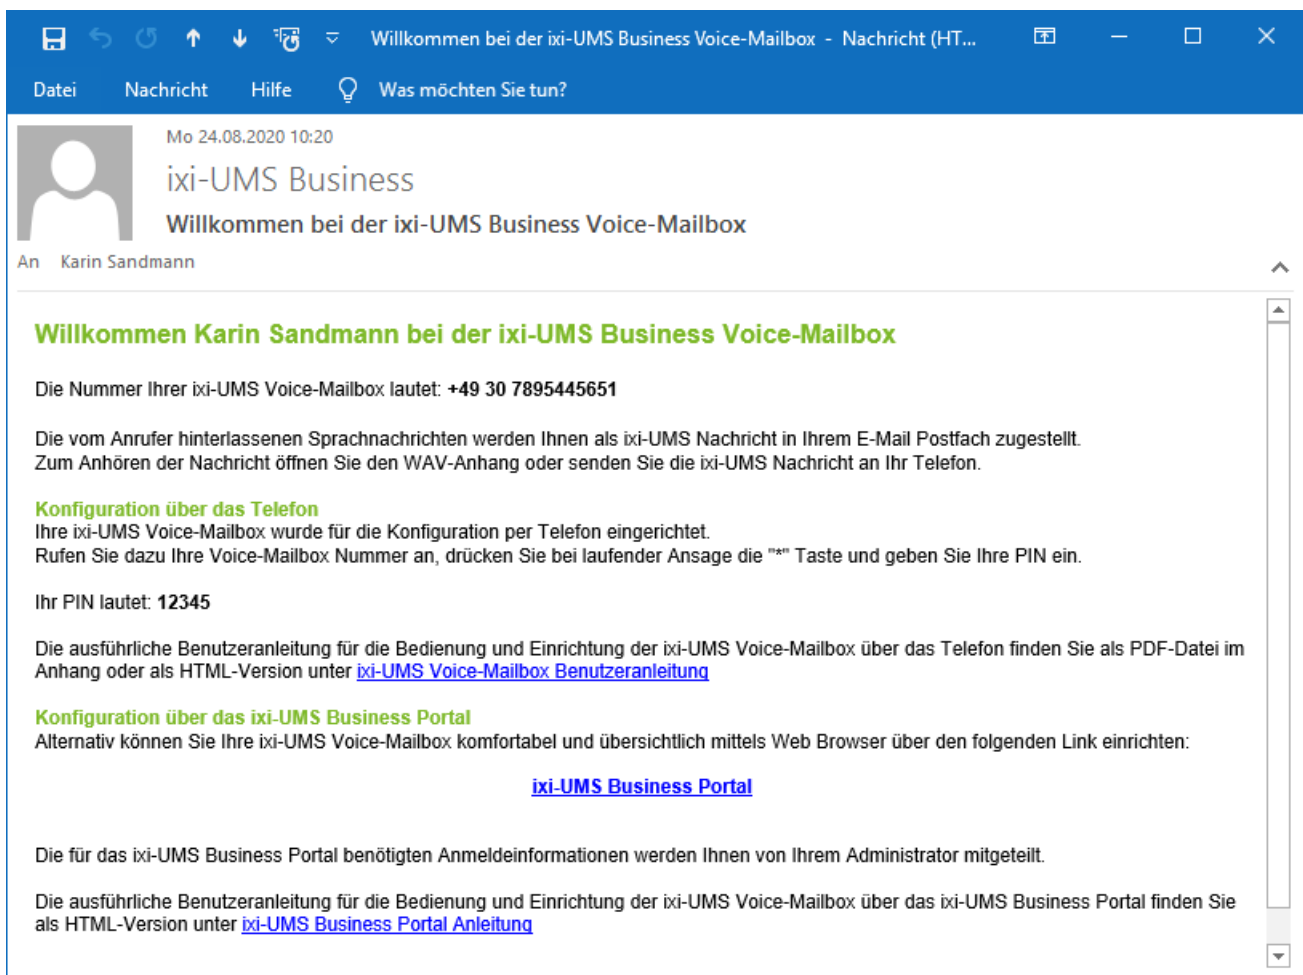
Willkommen bei der ixi-UMS Business Voice-Mailbox - Nachricht (HT...

Datei Nachricht Hilfe Was möchten Sie tun?

Mo 24.08.2020 10:20

ixi-UMS Business

Willkommen bei der ixi-UMS Business Voice-Mailbox

An Karin Sandmann

Willkommen Karin Sandmann bei der ixi-UMS Business Voice-Mailbox

Die Nummer Ihrer ixi-UMS Voice-Mailbox lautet: **+49 30 7895445651**

Die vom Anrufer hinterlassenen Sprachnachrichten werden Ihnen als ixi-UMS Nachricht in Ihrem E-Mail Postfach zugestellt.
Zum Anhören der Nachricht öffnen Sie den WAV-Anhang oder senden Sie die ixi-UMS Nachricht an Ihr Telefon.

Konfiguration über das Telefon
Ihre ixi-UMS Voice-Mailbox wurde für die Konfiguration per Telefon eingerichtet.
Rufen Sie dazu Ihre Voice-Mailbox Nummer an, drücken Sie bei laufender Ansage die "*" Taste und geben Sie Ihre PIN ein.

Ihr PIN lautet: **12345**

Die ausführliche Benutzeranleitung für die Bedienung und Einrichtung der ixi-UMS Voice-Mailbox über das Telefon finden Sie als PDF-Datei im Anhang oder als HTML-Version unter ixi-UMS Voice-Mailbox Benutzeranleitung

Konfiguration über das ixi-UMS Business Portal
Alternativ können Sie Ihre ixi-UMS Voice-Mailbox komfortabel und übersichtlich mittels Web Browser über den folgenden Link einrichten:

ixi-UMS Business Portal

Die für das ixi-UMS Business Portal benötigten Anmeldeinformationen werden Ihnen von Ihrem Administrator mitgeteilt.

Die ausführliche Benutzeranleitung für die Bedienung und Einrichtung der ixi-UMS Voice-Mailbox über das ixi-UMS Business Portal finden Sie als HTML-Version unter ixi-UMS Business Portal Anleitung